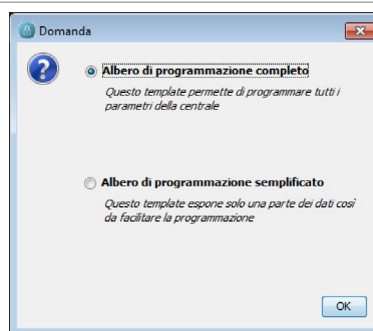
Domanda

Albero di programmazione completo

Questo template permette di programmare tutti i parametri della centrale

Albero di programmazione semplificato

Questo template espone solo una parte dei dati così da facilitare la programmazione

OK